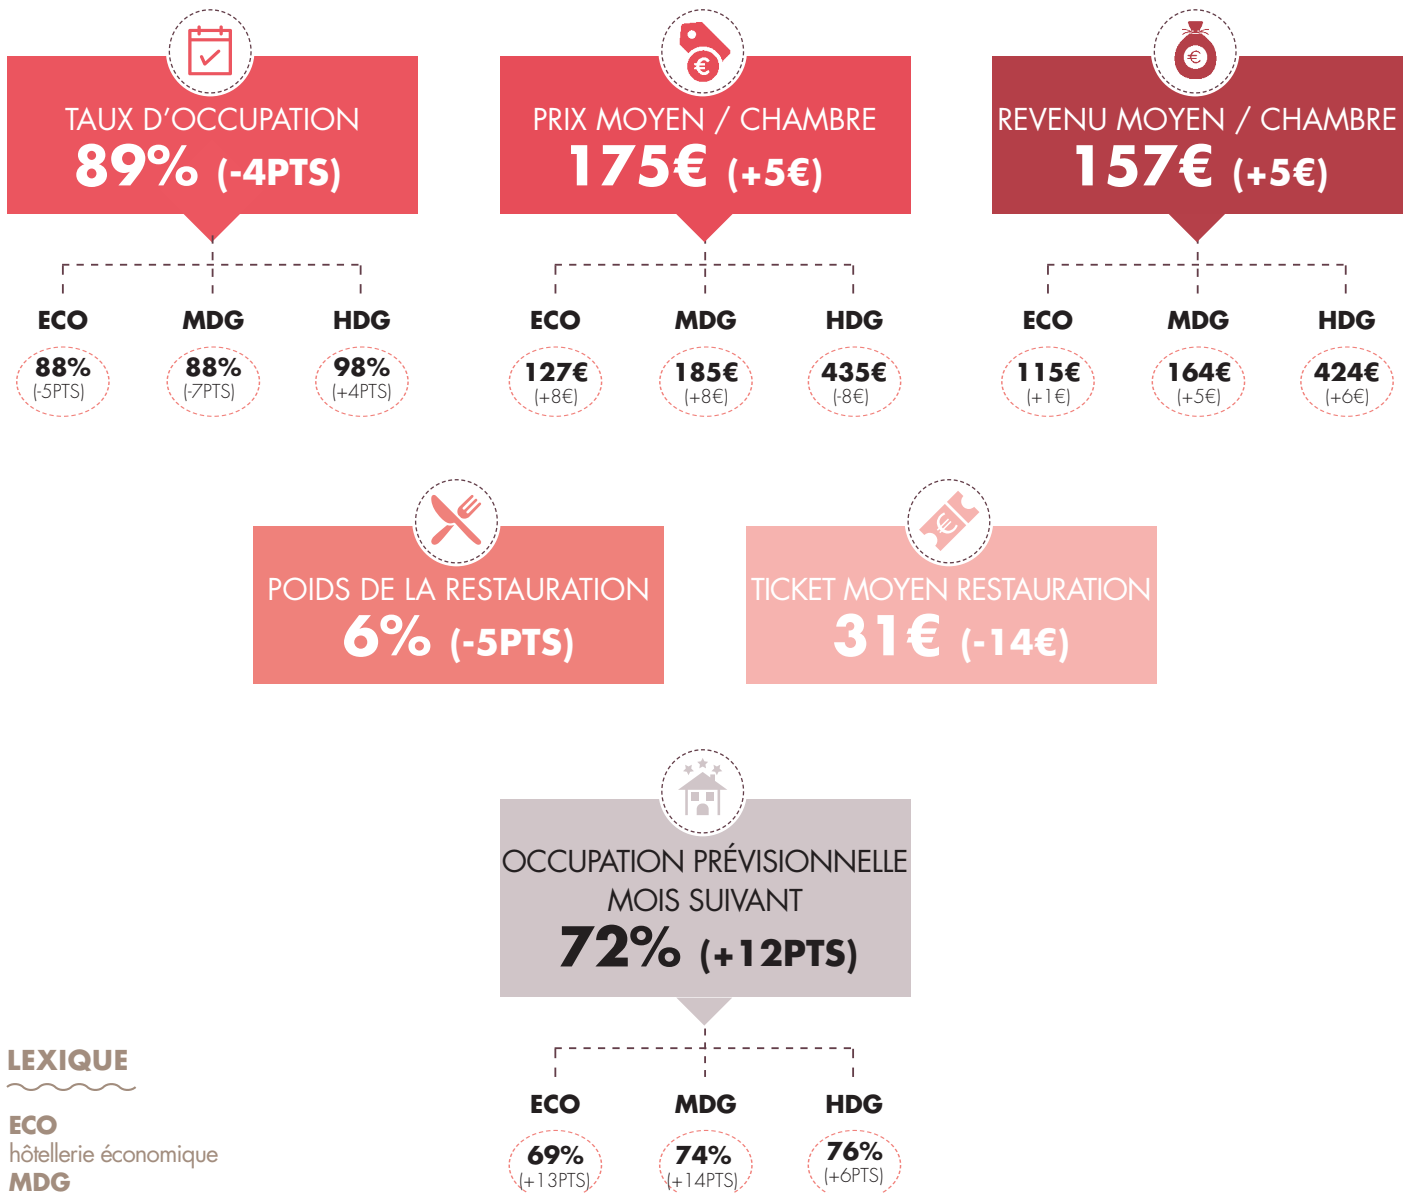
TAUX D'OCCUPATION
89% (-4PTS)

ECO
88%
(-5PTS)

MDG
88%
(-7PTS)

HDG
98%
(+4PTS)

PRIX MOYEN / CHAMBRE
175€ (+5€)

ECO
127€
(+8€)

MDG
185€
(+8€)

HDG
435€
(-8€)

REVENU MOYEN / CHAMBRE
157€ (+5€)

ECO
115€
(+1€)

MDG
164€
(+5€)

HDG
424€
(+6€)

POIDS DE LA RESTAURATION
6% (-5PTS)

TICKET MOYEN RESTAURATION
31€ (-14€)

OCCUPATION PRÉVISIONNELLE MOIS SUIVANT
72% (+12PTS)

ECO
69%
(+13PTS)

MDG
74%
(+14PTS)

HDG
76%
(+6PTS)

LEXIQUE

ECO
hôtellerie économique
MDG